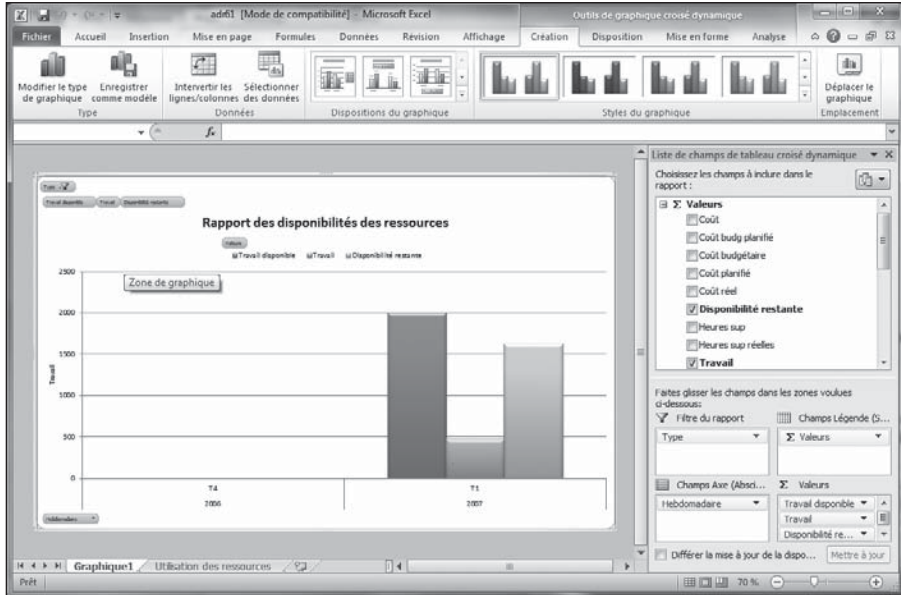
adr61 [Mode de compatibilité] - Microsoft Excel

Outils de graphique croisé dynamique

Fichier Accueil Insertion Mise en page Formules Données Révision Affichage Création Disposition Mise en forme Analyse

Modifier le type de graphique Enregistrer comme modèle
Type

Intervertir les lignes/colonnes Sélectionner des données
Données

Dispositions du graphique

Styles du graphique

Déplacer le graphique
Emplacement

$f_x$

Type

Travail disponible Travail Disponibilité restante

Rapport des disponibilités des ressources

Valeurs

Travail disponible Travail Disponibilité restante

Zone de graphique

2500
2000
1500
1000
500
0

Travail

T4
2006

T1
2007

Hebdomadaire

Liste de champs de tableau croisé dynamique

Choisissez les champs à inclure dans le rapport :

Σ Valeurs
Coût
Coût budg planifié
Coût budgétaire
Coût planifié
Coût réel
Disponibilité restante
Heures sup
Heures sup réelles
Travail

Faites glisser les champs dans les zones voulues ci-dessous :

Filtre du rapport
Champs Légende (S...
Type
Σ Valeurs

Champs Axe (Absci...
Σ Valeurs
Hebdomadaire
Travail disponible
Travail
Disponibilité re...

Différer la mise à jour de la dispo...
Mettre à jour

Graphique1 Utilisation des ressources

Prêt

70 %